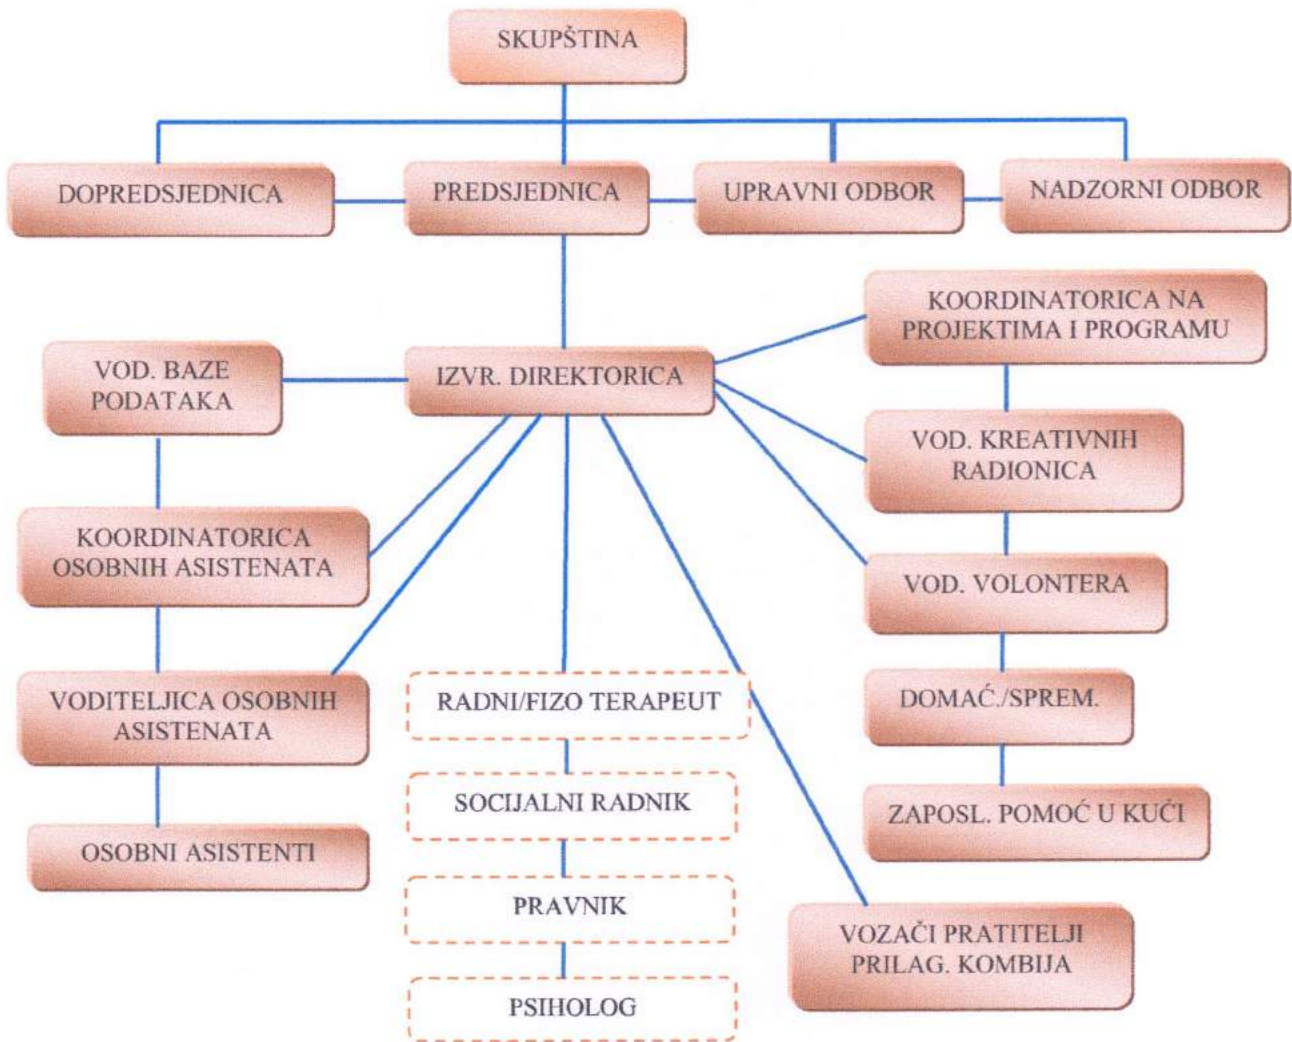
SKUPŠTINA

DOPREDSJEDNICA

PREDSJEDNICA

UPRAVNI ODBOR

NADZORNI ODBOR

KOORDINATORICA NA PROJEKTIMA I PROGRAMU

VOD. BAZE PODATAKA

IZVR. DIREKTORICA

VOD. KREATIVNIH RADIONICA

KOORDINATORICA OSOBNIH ASISTENATA

VOD. VOLONTERA

VODITELJICA OSOBNIH ASISTENATA

RADNI/FIZO TERAPEUT

DOMAĆ./SPREM.

SOCIJALNI RADNIK

ZAPOSL. POMOĆ U KUĆI

OSOBNI ASISTENTI

PRAVNIK

VOZAČI PRATITELJI PRILAG. KOMBIJA

PSIHOLOG